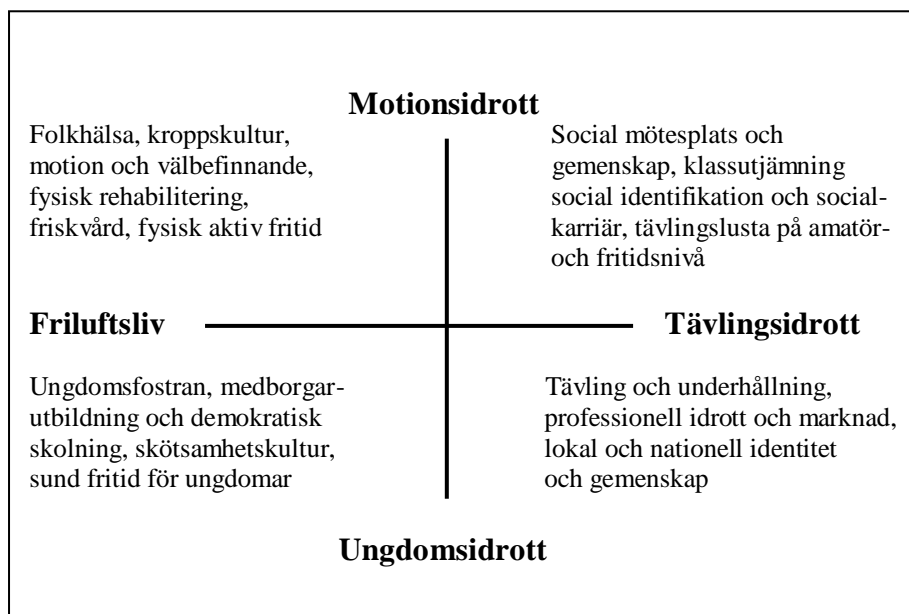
Motionsidrott

Folkhälsa, kroppskultur, motion och välbefinnande, fysisk rehabilitering, friskvård, fysisk aktiv fritid

Social mötesplats och gemenskap, klassutjämning social identifikation och socialkarriär, tävlingslusta på amatör- och fritidsnivå

Friluftsliv

Tävlingsidrott

Ungdomsfostran, medborgarutbildning och demokratisk skolning, skötsamhetskultur, sund fritid för ungdomar

Tävling och underhållning, professionell idrott och marknad, lokal och nationell identitet och gemenskap

Ungdomsidrott